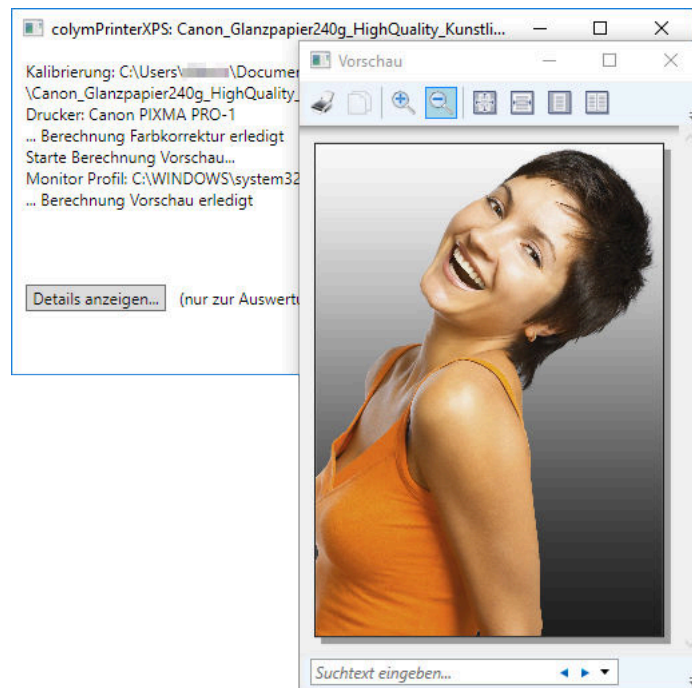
colymPrinterXPS: Canon_Glanzpapier240g_HighQuality_Kunstli...

Kalibrierung: C:\Users\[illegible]\Documer
\Canon_Glanzpapier240g_HighQuality_
Drucker: Canon PIXMA PRO-1
... Berechnung Farbkorrektur erledigt
Starte Berechnung Vorschau...
Monitor Profil: C:\WINDOWS\system32
... Berechnung Vorschau erledigt

Details anzeigen... (nur zur Auswert

Vorschau

Suchtext eingeben...